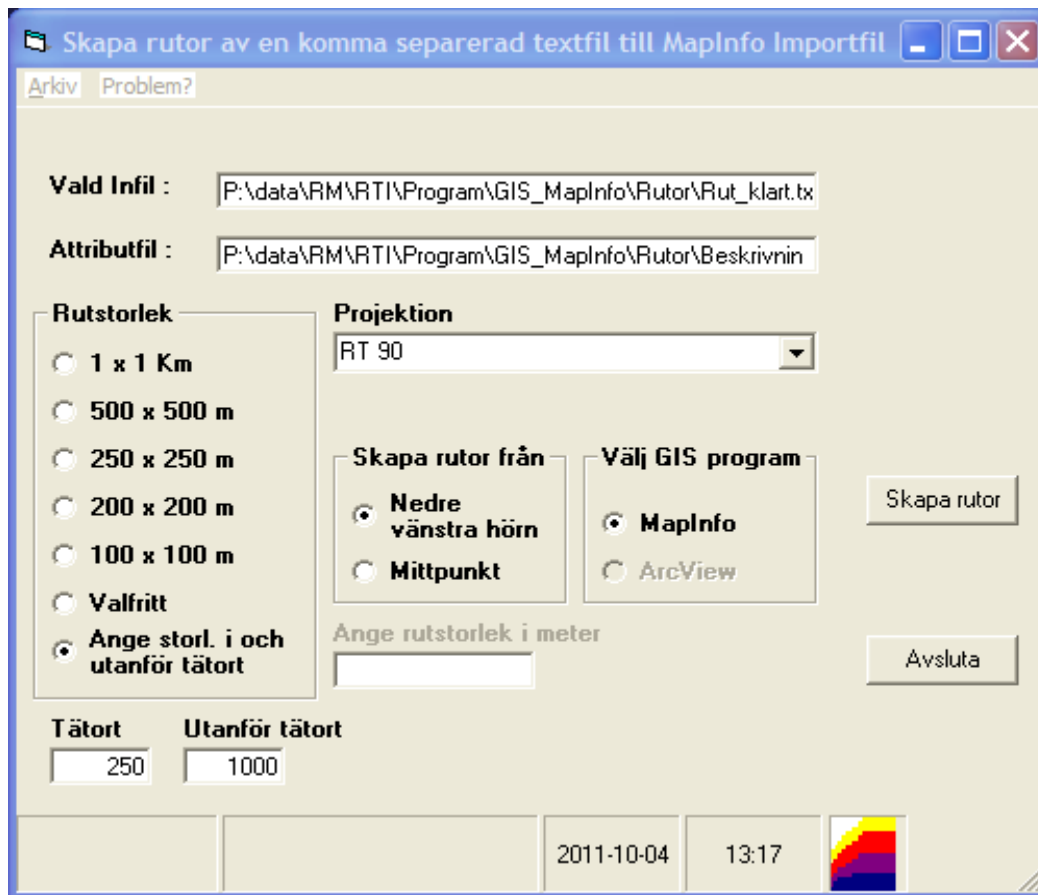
Skapa rutor av en komma separerad textfil till MapInfo Importfil

Arkiv Problem?

Vald Infil : P:\data\RM\RTI\Program\GIS_MapInfo\Rutor\Rut_klart.tx

Attributfil : P:\data\RM\RTI\Program\GIS_MapInfo\Rutor\Beskrivnin

Rutstorlek
1 x 1 Km
500 x 500 m
250 x 250 m
200 x 200 m
100 x 100 m
Valfritt
Ange storl. i och utanför tätort

Projektion
RT 90

Skapa rutor från
Nedre vänstra hörn
Mittpunkt

Välj GIS program
MapInfo
ArcView

Skapa rutor

Ange rutstorlek i meter

Avsluta

Tätort
250

Utanför tätort
1000

2011-10-04
13:17